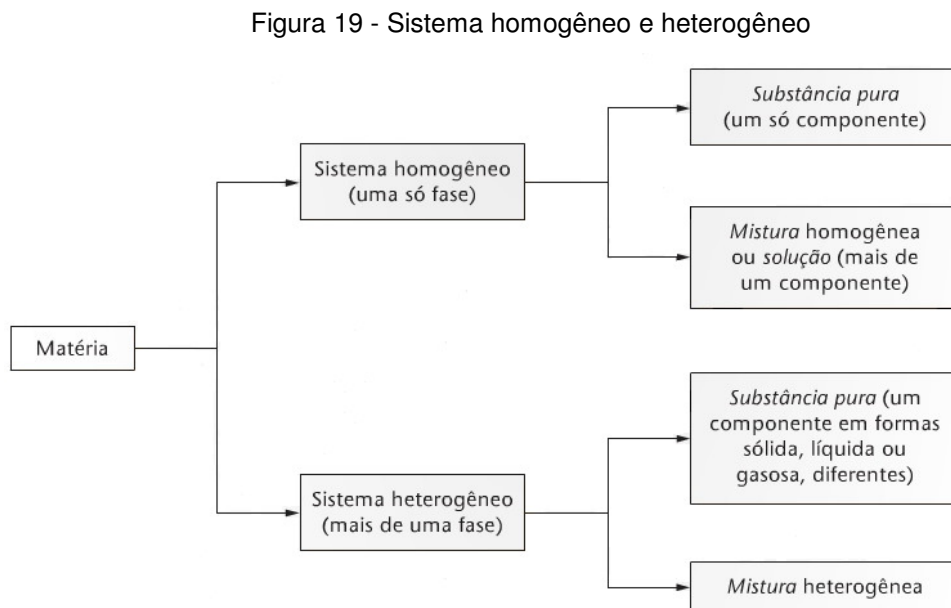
Figura 19 - Sistema homogêneo e heterogêneo

Matéria

Sistema homogêneo (uma só fase)

Substância pura (um só componente)

Mistura homogênea ou solução (mais de um componente)

Sistema heterogêneo (mais de uma fase)

Substância pura (um componente em formas sólida, líquida ou gasosa, diferentes)

Mistura heterogênea